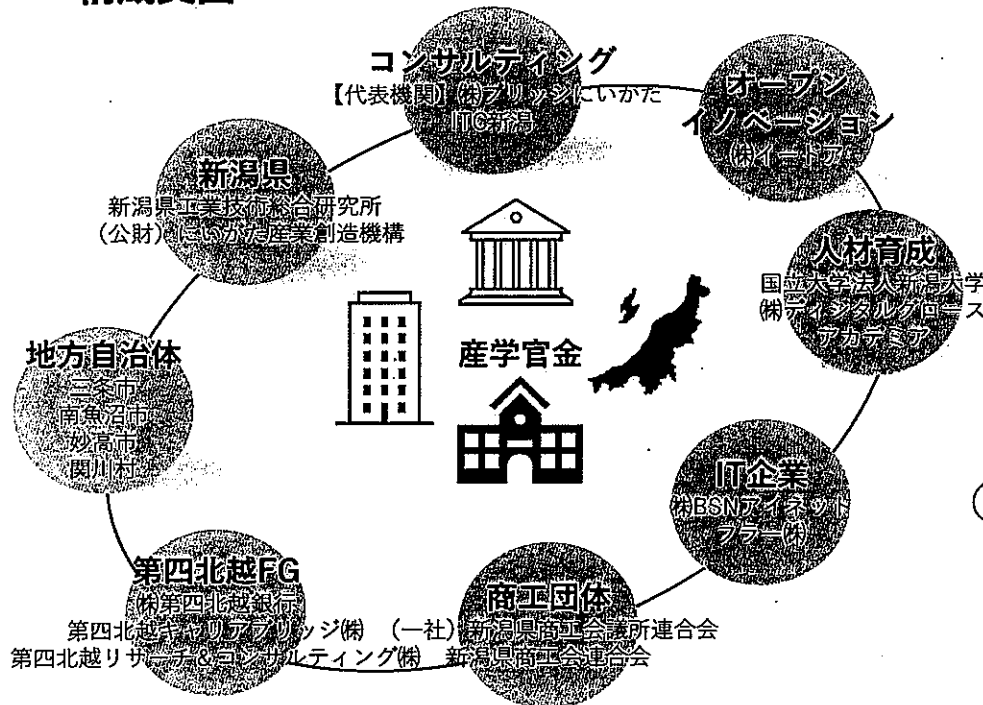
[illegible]

コンサルティング
【代表機関】㈱ブリッジにいかた
ITC新潟

オープン
イノベーション
㈱イードア

新潟県
新潟県工業技術総合研究所
（公財）にいがた産業創造機構

人材育成
国立大学法人新潟大学
㈱デジタルグロース
アカデミア

産学官金

地方自治体
三条市
南魚沼市
妙高市
関川村

IT企業
㈱BSNアイネット
フラー㈱

第四北越FG
㈱第四北越銀行
第四北越キャリアブリッジ㈱
第四北越リサーチ＆コンサルティング㈱

商工団体
（一社）新潟県商工会議所連合会
新潟県商工会連合会